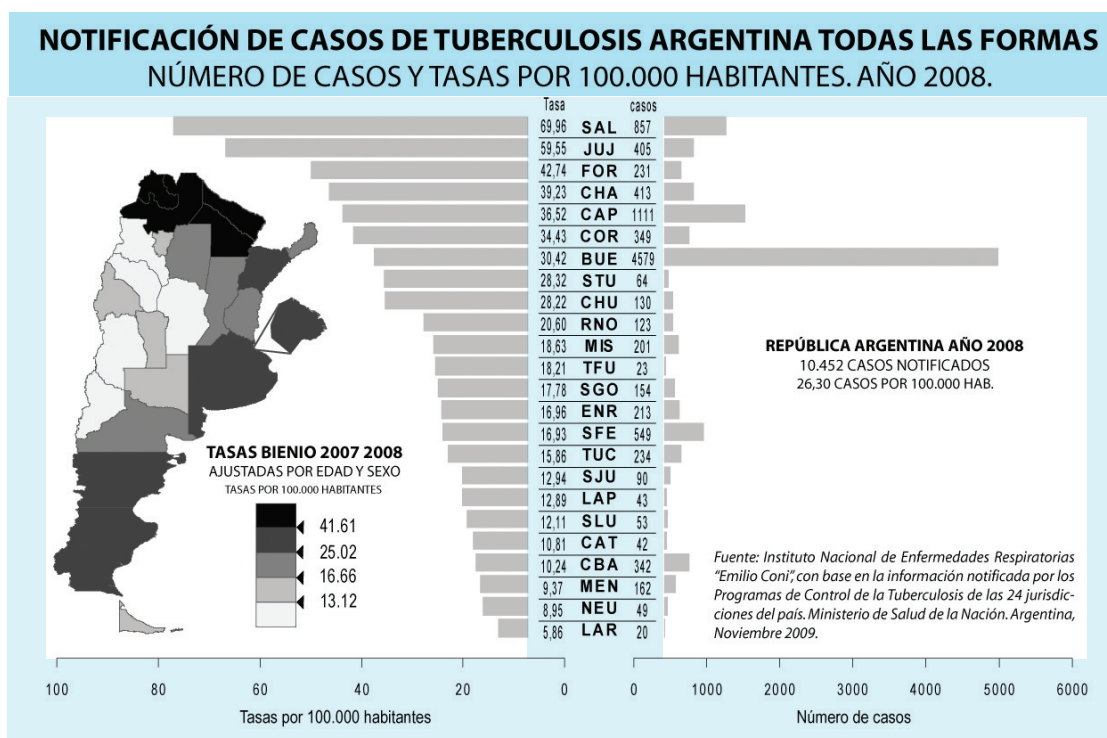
NOTIFICACIÓN DE CASOS DE TUBERCULOSIS ARGENTINA TODAS LAS FORMAS
NÚMERO DE CASOS Y TASAS POR 100.000 HABITANTES. AÑO 2008.

| Tasa | | casos |
|---|---|---|
| 69,96 | SAL | 857 |
| 59,55 | JUJ | 405 |
| 42,74 | FOR | 231 |
| 39,23 | CHA | 413 |
| 36,52 | CAP | 1111 |
| 34,43 | COR | 349 |
| 30,42 | BUE | 4579 |
| 28,32 | STU | 64 |
| 28,22 | CHU | 130 |
| 20,60 | RNO | 123 |
| 18,63 | MIS | 201 |
| 18,21 | TFU | 23 |
| 17,78 | SGO | 154 |
| 16,96 | ENR | 213 |
| 16,93 | SFE | 549 |
| 15,86 | TUC | 234 |
| 12,94 | SJU | 90 |
| 12,89 | LAP | 43 |
| 12,11 | SLU | 53 |
| 10,81 | CAT | 42 |
| 10,24 | CBA | 342 |
| 9,37 | MEN | 162 |
| 8,95 | NEU | 49 |
| 5,86 | LAR | 20 |

REPÚBLICA ARGENTINA AÑO 2008
10.452 CASOS NOTIFICADOS
26,30 CASOS POR 100.000 HAB.

TASAS BIENIO 2007 2008
AJUSTADAS POR EDAD Y SEXO
TASAS POR 100.000 HABITANTES

41.61
25.02
16.66
13.12

Fuente: Instituto Nacional de Enfermedades Respiratorias "Emilio Coni", con base en la información notificada por los Programas de Control de la Tuberculosis de las 24 jurisdicciones del país. Ministerio de Salud de la Nación. Argentina, Noviembre 2009.

100 80 60 40 20 0
Tasas por 100.000 habitantes

0 1000 2000 3000 4000 5000 6000
Número de casos